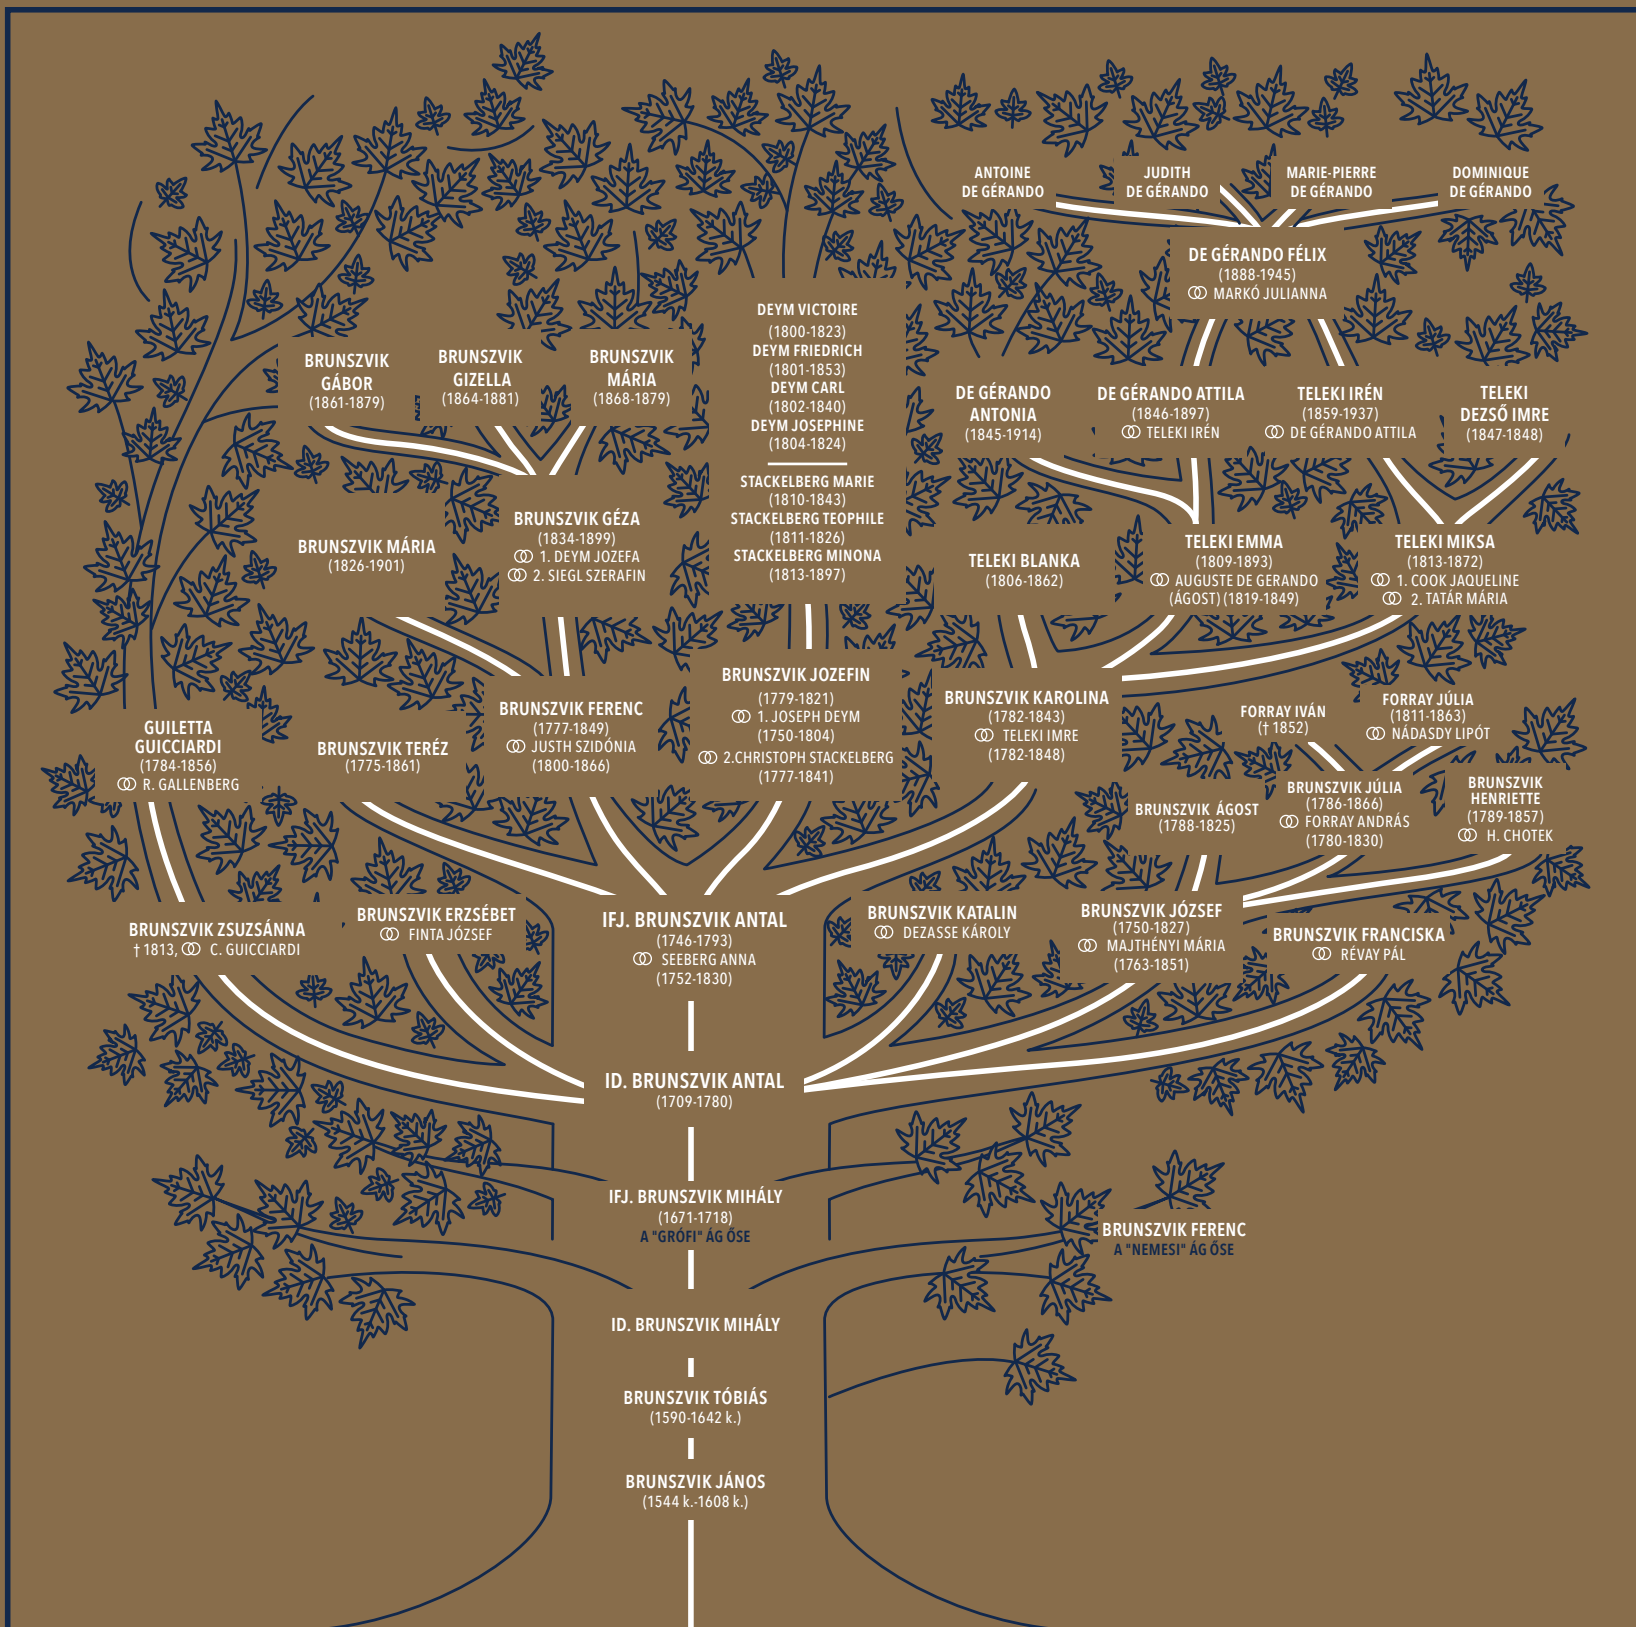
ANTOINE DE GÉRANDO

JUDITH DE GÉRANDO

MARIE-PIERRE DE GÉRANDO

DOMINIQUE DE GÉRANDO

DE GÉRANDO FÉLIX
(1888-1945)
MARKÓ JULIANNA

BRUNSZVIK GÁBOR
(1861-1879)

BRUNSZVIK GIZELLA
(1864-1881)

BRUNSZVIK MÁRIA
(1868-1879)

DEYM VICTOIRE
(1800-1823)
DEYM FRIEDRICH
(1801-1853)
DEYM CARL
(1802-1840)
DEYM JOSEPHINE
(1804-1824)

STACKELBERG MARIE
(1810-1843)
STACKELBERG TEOPHILE
(1811-1826)
STACKELBERG MINONA
(1813-1897)

DE GÉRANDO ANTONIA
(1845-1914)

DE GÉRANDO ATTILA
(1846-1897)
TELEKI IRÉN

TELEKI IRÉN
(1859-1937)
DE GÉRANDO ATTILA

TELEKI DEZSŐ IMRE
(1847-1848)

BRUNSZVIK MÁRIA
(1826-1901)

BRUNSZVIK GÉZA
(1834-1899)
1. DEYM JOZEFA
2. SIEGL SZERAFIN

TELEKI BLANKA
(1806-1862)

TELEKI EMMA
(1809-1893)
AUGUSTE DE GERANDO (ÁGOST) (1819-1849)

TELEKI MIKSA
(1813-1872)
1. COOK JAQUELINE
2. TATÁR MÁRIA

BRUNSZVIK JOZEFIN
(1779-1821)
1. JOSEPH DEYM
(1750-1804)
2.CHRISTOPH STACKELBERG
(1777-1841)

BRUNSZVIK KAROLINA
(1782-1843)
TELEKI IMRE
(1782-1848)

FORRAY IVÁN
(† 1852)

FORRAY JÚLIA
(1811-1863)
NÁDASDY LIPÓT

GUILETTA GUICCIARDI
(1784-1856)
R. GALLENBERG

BRUNSZVIK TERÉZ
(1775-1861)

BRUNSZVIK FERENC
(1777-1849)
JUSTH SZIDÓNIA
(1800-1866)

BRUNSZVIK ÁGOST
(1788-1825)

BRUNSZVIK JÚLIA
(1786-1866)
FORRAY ANDRÁS
(1780-1830)

BRUNSZVIK HENRIETTE
(1789-1857)
H. CHOTEK

BRUNSZVIK ZSUZSÁNNA
† 1813, C. GUICCIARDI

BRUNSZVIK ERZSÉBET
FINTA JÓZSEF

IFJ. BRUNSZVIK ANTAL
(1746-1793)
SEEBERG ANNA
(1752-1830)

BRUNSZVIK KATALIN
DEZASSE KÁROLY

BRUNSZVIK JÓZSEF
(1750-1827)
MAJTHÉNYI MÁRIA
(1763-1851)

BRUNSZVIK FRANCISKA
RÉVAY PÁL

ID. BRUNSZVIK ANTAL
(1709-1780)

IFJ. BRUNSZVIK MIHÁLY
(1671-1718)
A "GRÓFI" ÁG ŐSE

BRUNSZVIK FERENC
A "NEMESI" ÁG ŐSE

ID. BRUNSZVIK MIHÁLY

BRUNSZVIK TÓBIÁS
(1590-1642 k.)

BRUNSZVIK JÁNOS
(1544 k.-1608 k.)